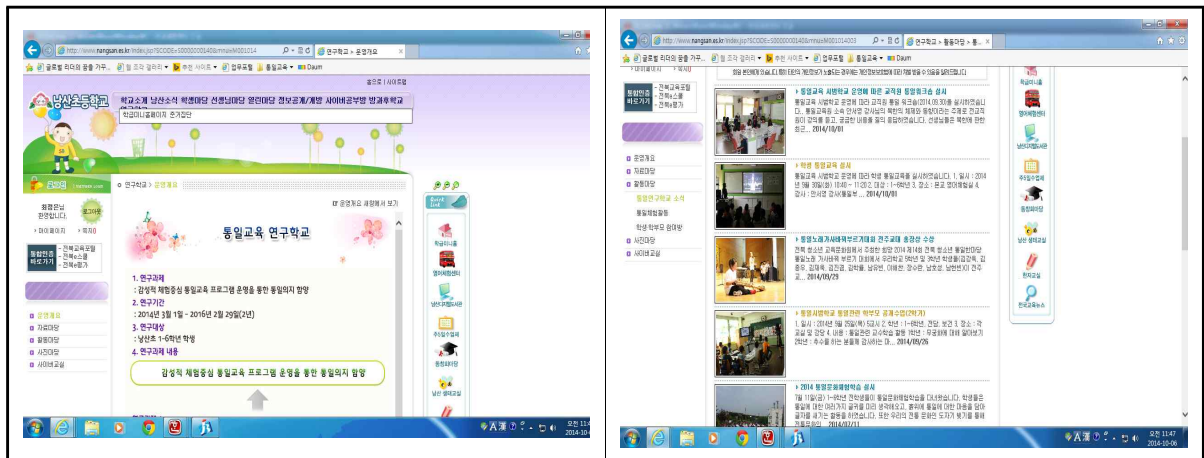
http://www.nangsan.es.kr/index.jsp?SCODE=S0000001408&mnu=M001014

연구학교 > 운영개요

글로벌 리더의 꿈을 가꾸... | 웹 조각 갤러리 | 추천 사이트 | 업무포털 | 통일교육 | Daum

로그인 | 사이트맵

낭산초등학교

학교소개 낭산소식 학생마당 선생님마당 열린마당 정보공개/개방 사이버공부방 방과후학교 연구학교

학급미니홈페이지 운가잡단

회원님 환영합니다.

로그아웃

마이페이지 | 쪽지

통일전국 바로가기 - 전북교육포털 - 전북스쿨 - 전북e평가

운영개요
자료마당
활동마당
사진마당
사이버교실

연구학교 > 운영개요

운영개요 새창에서 보기

통일교육 연구학교

1. 연구과제
: 감성적 체험중심 통일교육 프로그램 운영을 통한 통일의지 함양
2. 연구기간
: 2014년 3월 1일 ~ 2016년 2월 29일(2년)
3. 연구대상
: 낭산초 1~6학년 학생
4. 연구과제 내용

감성적 체험중심 통일교육 프로그램 운영을 통한 통일의지 함양

Quick Link
학급미니홈
엘리베이터센터
낭산도서관
주지원수업
통합학사
낭산 생태교실

오전 11:4
2014-10-

http://www.nangsan.es.kr/index.jsp?SCODE=S0000001408&mnu=M001033

연구학교 > 활동마당 > 통...

글로벌 리더의 꿈을 가꾸... | 웹 조각 갤러리 | 추천 사이트 | 업무포털 | 통일교육 | Daum

통일전국 바로가기 - 전북교육포털 - 전북스쿨 - 전북e평가

운영개요
자료마당
활동마당
통일연구학교 소식
통일체험활동
학생·학부모 활동방
사진마당
사이버교실

▸ 통일교육 시범학교 운영에 따른 교직원 통일연수회 실시
통일교육 시범학교 운영에 따라 교직원 통일 워크숍(2014.09.30)를 실시하였습니다. 통일교육원 소속 인사정 강사님의 북한의 체제와 통일의 미래는 주제로 전교직원이 강의를 듣고, 공감한 마음을 ... 2014/10/01

▸ 학생 통일교육 실시
통일교육 시범학교 운영에 따라 학생 통일교육을 실시하였습니다. 1. 일시 : 2014년 9월 30일(화) 10:40 ~ 11:20 2. 대상 : 1~6학년 3. 장소 : 본교 열린배움실 4. 강사 : 전서경 강사(통일부... 2014/10/01

▸ 통일노래가사바꾸어부르기대회 전주교대 총장상 수상
전북 청소년 교육문화회관에서 주최한 2014 제14회 전북 청소년 통일한마당 통일노래 가사바꾸어 부르기 대회에서 우리학교 5학년 및 3학년 학생들(김경후, 김종우, 김재욱, 김진경, 김학률, 남유빈, 이해찬, 장수현, 남보성, 남현빈)이 전주교... 2014/09/29

▸ 통일사랑학교 통일관련 학부모 공개수업(2학기)
1. 일시 : 2014년 9월 25일(목) 5교시 2. 대상 : 1~6학년, 관찰, 보건 3. 장소 : 각 교실 및 강당 4. 내용 : 통일관련 교과학습 활동 1학년 : 우리에게 대해 알아보기 2학년 : 추수를 하는 분들께 감사하는 마... 2014/09/26

▸ 2014 통일공동체험학습 실시
7월 11일(금) 1~6학년 전학생들이 통일공원체험학습을 다녀왔습니다. 학생들은 통일에 대한 마음가짐 글귀를 미리 생각해왔고, 론하여 통일에 대한 마음을 담아 글자를 새기는 활동을 하였습니다. 또한 우리의 전통 문화인 도자기 빚기를 통해 ... 2014/07/11

학급미니홈
엘리베이터센터
낭산도서관
주지원수업
통합학사
낭산 생태교실
전자교과
전북교육포스

오전 11:47
2014-10-06